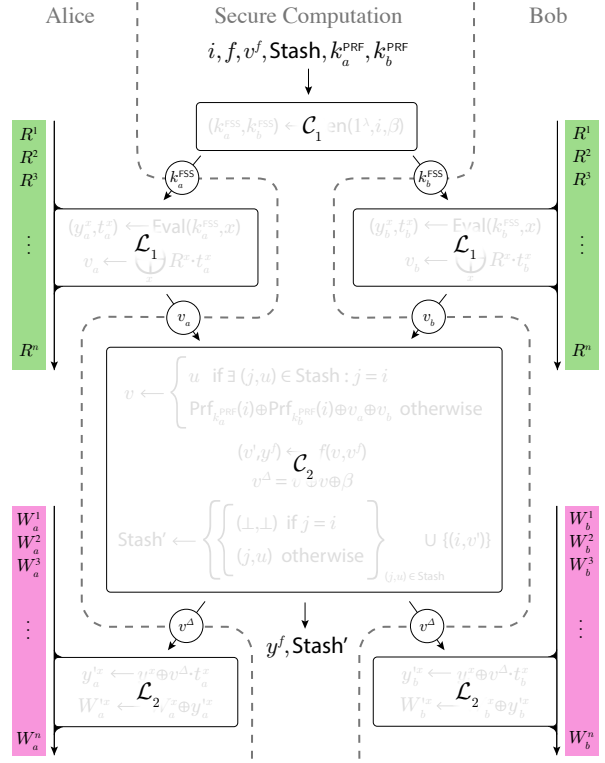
Alice

Secure Computation

Bob

$i, f, v^f$, Stash, $k_a^{\mathsf{PRF}}, k_b^{\mathsf{PRF}}$

$(k_a^{\mathsf{FSS}}, k_b^{\mathsf{FSS}}) \leftarrow$ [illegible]en$(1^\lambda, i, \beta)$

$\mathcal{C}_1$

$R^1$
$R^2$
$R^3$
$\vdots$
$R^n$

$R^1$
$R^2$
$R^3$
$\vdots$
$R^n$

$k_a^{\mathsf{FSS}}$

$k_b^{\mathsf{FSS}}$

$(y_a^x, t_a^x) \leftarrow$ Eval$(k_a^{\mathsf{FSS}}, x)$
$v_a \leftarrow \bigoplus_x R^x \cdot t_a^x$

$\mathcal{L}_1$

$(y_b^x, t_b^x) \leftarrow$ Eval$(k_b^{\mathsf{FSS}}, x)$
$v_b \leftarrow \bigoplus_x R^x \cdot t_b^x$

$\mathcal{L}_1$

$v_a$

$v_b$

$v \leftarrow \begin{cases} u & \text{if } \exists (j,u) \in \text{Stash} : j = i \\ \text{Prf}_{k_a^{\mathsf{PRF}}}(i) \oplus \text{Prf}_{k_b^{\mathsf{PRF}}}(i) \oplus v_a \oplus v_b & \text{otherwise} \end{cases}$

$(v', y^f) \leftarrow f(v, v^f)$
$v^\Delta = v' \oplus v \oplus \beta$

$\mathcal{C}_2$

Stash' $\leftarrow \left\{ \begin{cases} (\bot, \bot) & \text{if } j = i \\ (j, u) & \text{otherwise} \end{cases} \right\}_{(j,u) \in \text{Stash}} \cup \{(i, v')\}$

$W_a^1$
$W_a^2$
$W_a^3$
$\vdots$
$W_a^n$

$W_b^1$
$W_b^2$
$W_b^3$
$\vdots$
$W_b^n$

$v^\Delta$

$v^\Delta$

$y^f$, Stash'

$y_a'^x \leftarrow y_a^x \oplus v^\Delta \cdot t_a^x$
$W_a'^x \leftarrow$ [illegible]$_a^x \oplus y_a'^x$

$\mathcal{L}_2$

$y_b'^x \leftarrow y_b^x \oplus v^\Delta \cdot t_b^x$
$W_b'^x \leftarrow$ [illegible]$_b^x \oplus y_b'^x$

$\mathcal{L}_2$